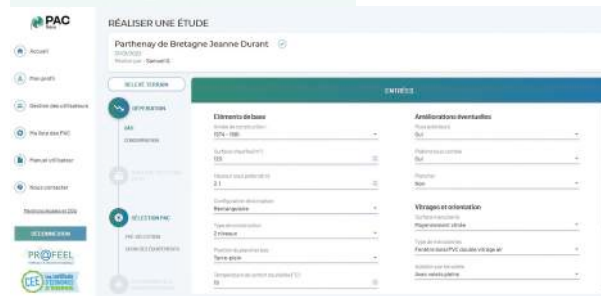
PAC

Accueil

Mon profil

Gestion des utilisateurs

Ma liste des PAC

Manuel utilisateur

Nous contacter

Mentions légales et CGU

DÉCONNEXION

PROFEEL

CEE

RÉALISER UNE ÉTUDE

Parthenay de Bretagne Jeanne Durant

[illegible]
Réalisé par : Samuel G.

RELEVÉ TERRAIN

DÉPERDITION

ISO

CONSOMMATION

SÉLECTION PAC

PRÉ-SÉLECTION

CHOIX DES ÉQUIPEMENTS

ENTRÉES

Éléments de base

Année de construction
1974 - 1981

Surface chauffée (m²)
120

Hauteur sous plafond (m)
2.7

Configuration du logement
Rectangulaire

Type de construction
2 niveaux

Position du plancher bas
Terre-plein

Température de confort souhaitée (°C)
19

Améliorations éventuelles

Murs extérieurs
Oui

Plafond sous combles
Oui

Plancher
Non

Vitrages et orientation

Surface menuiserie
Proportionnelle vitrée

Type de menuiseries
Fenêtres bois/PVC double vitrage air

Isolation par les volets
Avec volets pleins